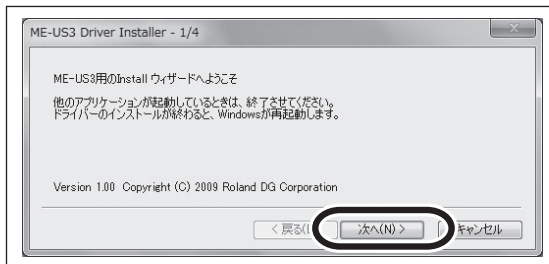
ME-US3 Driver Installer - 1/4

ME-US3用のInstall ウィザードへようこそ

他のアプリケーションが起動しているときは、終了させてください。
ドライバーのインストールが終わると、Windowsが再起動します。

Version 1.00 Copyright (C) 2009 Roland DG Corporation

< 戻る([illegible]

次へ(N) >

キャンセル